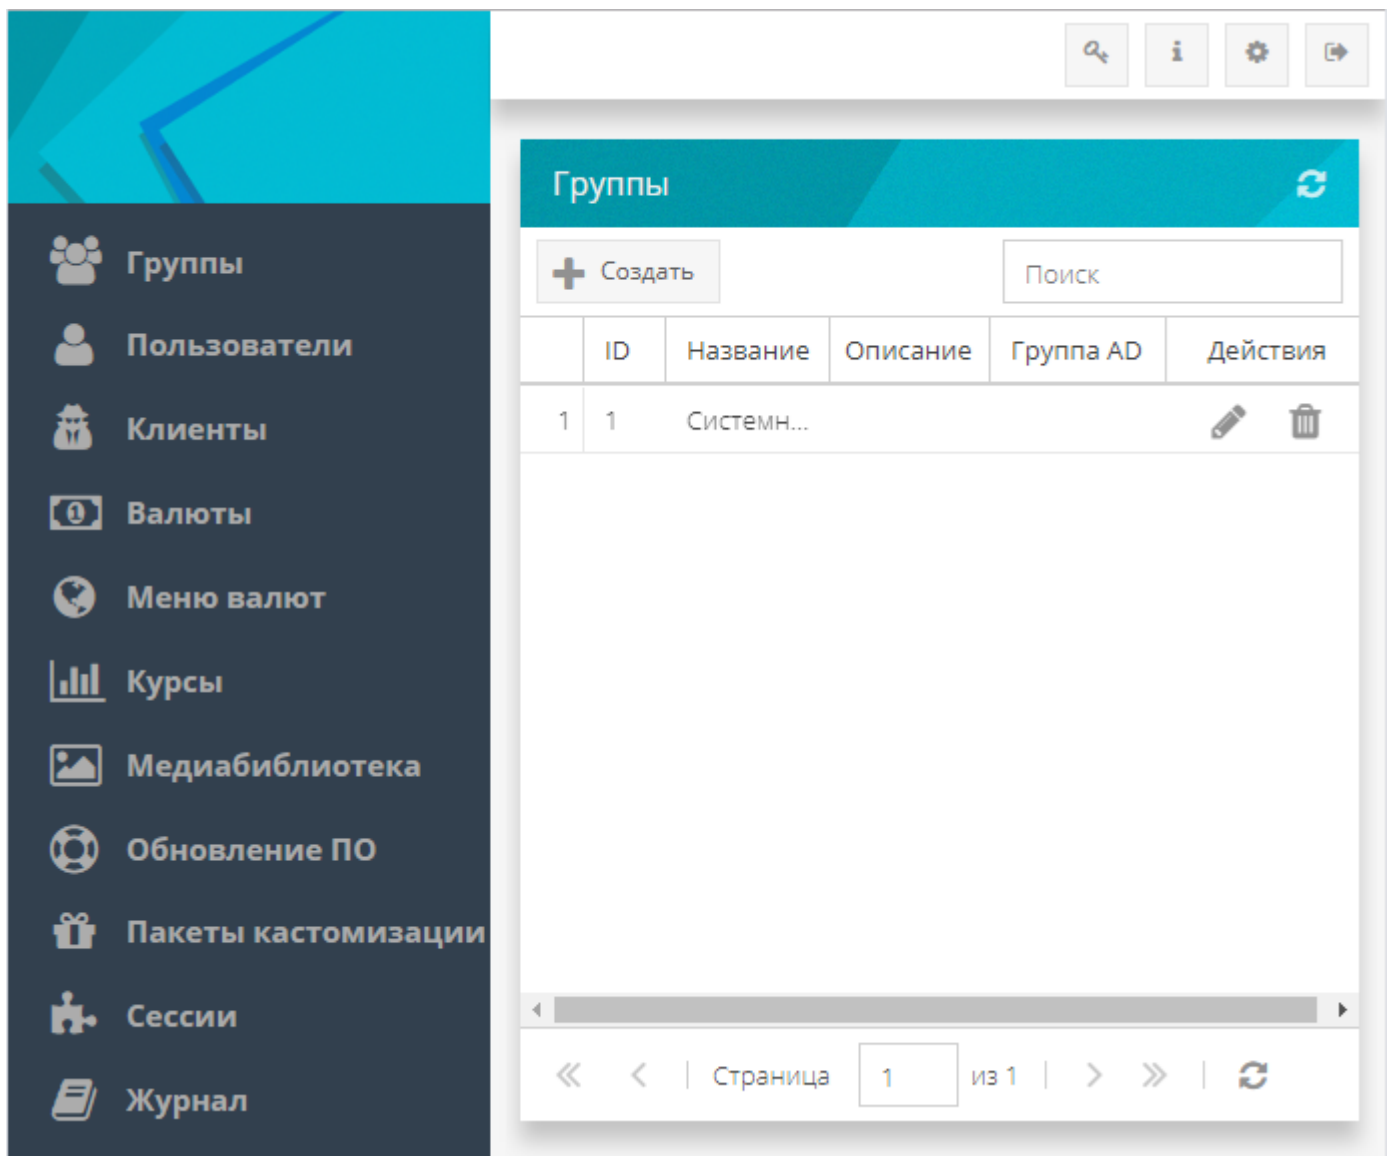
Группы
Пользователи
Клиенты
Валюты
Меню валют
Курсы
Медиабиблиотека
Обновление ПО
Пакеты кастомизации
Сессии
Журнал

Группы

Создать

Поиск

|  | ID | Название | Описание | Группа AD | Действия |
|---|---|---|---|---|---|
| 1 | 1 | Системн... |  |  |  |

Страница 1 из 1